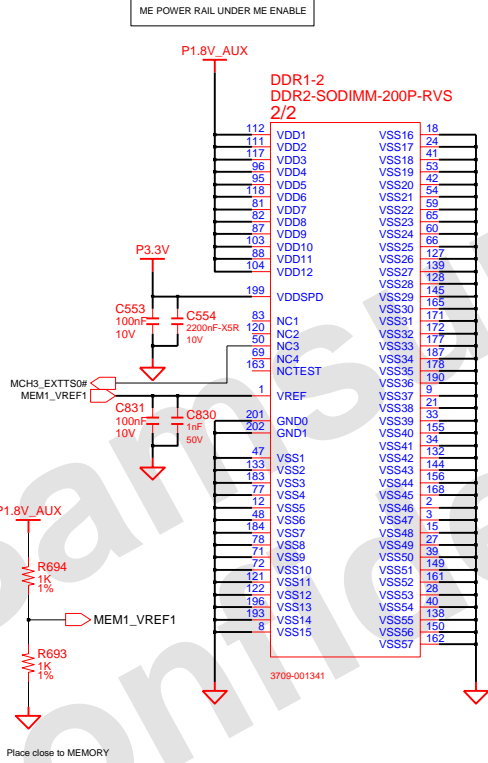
ME POWER RAIL UNDER ME ENABLE

P1.8V_AUX

DDR1-2
DDR2-SODIMM-200P-RVS
2/2

| | | | |
|---|---|---|---|
| 112 | VDD1 | VSS16 | 18 |
| 111 | VDD2 | VSS17 | 24 |
| 117 | VDD3 | VSS18 | 41 |
| 96 | VDD4 | VSS19 | 53 |
| 95 | VDD5 | VSS20 | 42 |
| 118 | VDD6 | VSS21 | 54 |
| 81 | VDD7 | VSS22 | 59 |
| 82 | VDD8 | VSS23 | 65 |
| 87 | VDD9 | VSS24 | 60 |
| 103 | VDD10 | VSS25 | 66 |
| 88 | VDD11 | VSS26 | 127 |
| 104 | VDD12 | VSS27 | 139 |
| | | VSS28 | 128 |
| 199 | VDDSPD | VSS29 | 145 |
| | | VSS30 | 165 |
| 83 | NC1 | VSS31 | 171 |
| 120 | NC2 | VSS32 | 172 |
| 50 | NC3 | VSS33 | 177 |
| 69 | NC4 | VSS34 | 187 |
| 163 | NCTEST | VSS35 | 178 |
| | | VSS36 | 190 |
| 1 | VREF | VSS37 | 9 |
| | | VSS38 | 21 |
| 201 | GND0 | VSS39 | 33 |
| 202 | GND1 | VSS40 | 155 |
| | | VSS41 | 34 |
| 47 | VSS1 | VSS42 | 132 |
| 133 | VSS2 | VSS43 | 144 |
| 183 | VSS3 | VSS44 | 156 |
| 77 | VSS4 | VSS45 | 168 |
| 12 | VSS5 | VSS46 | 2 |
| 48 | VSS6 | VSS47 | 3 |
| 184 | VSS7 | VSS48 | 15 |
| 78 | VSS8 | VSS49 | 27 |
| 71 | VSS9 | VSS50 | 39 |
| 72 | VSS10 | VSS51 | 149 |
| 121 | VSS11 | VSS52 | 161 |
| 122 | VSS12 | VSS53 | 28 |
| 196 | VSS13 | VSS54 | 40 |
| 193 | VSS14 | VSS55 | 138 |
| 8 | VSS15 | VSS56 | 150 |
| | | VSS57 | 162 |

3709-001341

P3.3V
C553
100nF
10V
C554
2200nF-X5R
10V

MCH3_EXTTS0#
MEM1_VREF1

C831
100nF
10V
C830
1nF
50V

P1.8V_AUX
R694
1K
1%
MEM1_VREF1
R693
1K
1%

Place close to MEMORY